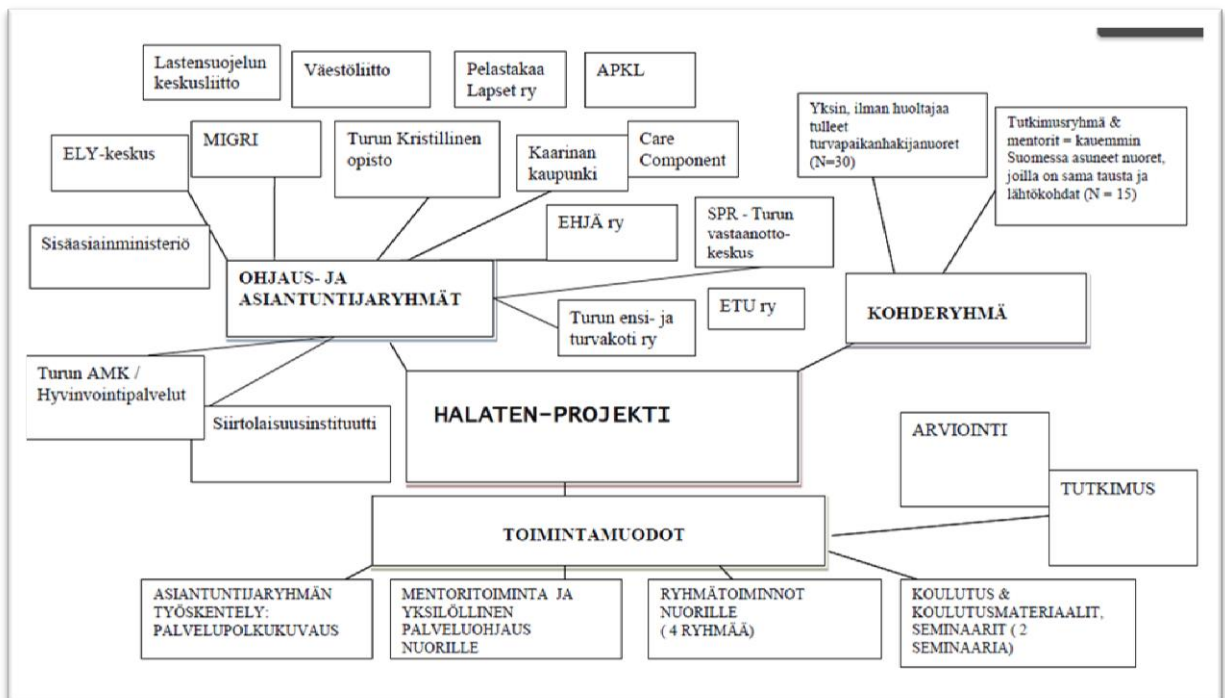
Lastensuojelun keskusliitto

Väestöliitto

Pelastakaa Lapset ry

APKL

ELY-keskus

MIGRI

Turun Kristillinen opisto

Kaarinan kaupunki

Care Component

Yksin, ilman huoltajaa tulleet turvapaikanhakijanuoret (N=30)

Tutkimusryhmä & mentorit = kauemmin Suomessa asuneet nuoret, joilla on sama tausta ja lähtökohdat (N = 15)

Sisäasiainministeriö

EHJÄ ry

SPR - Turun vastaanotto-keskus

OHJAUS- JA ASIANTUNTIJARYHMÄT

ETU ry

Turun ensi- ja turvakoti ry

KOHDERYHMÄ

Turun AMK / Hyvinvointipalvelut

Siirtolaisuusinstituutti

HALATEN-PROJEKTI

ARVIOINTI

TUTKIMUS

TOIMINTAMUODOT

ASIANTUNTIJARYHMÄN TYÖSKENTELY: PALVELUPOLKUKUVAUS

MENTORITOIMINTA JA YKSILÖLLINEN PALVELUOHJAUS NUORILLE

RYHMÄTOIMINNOT NUORILLE ( 4 RYHMÄÄ)

KOULUTUS & KOULUTUSMATERIAALIT, SEMINAARIT ( 2 SEMINAARIA)